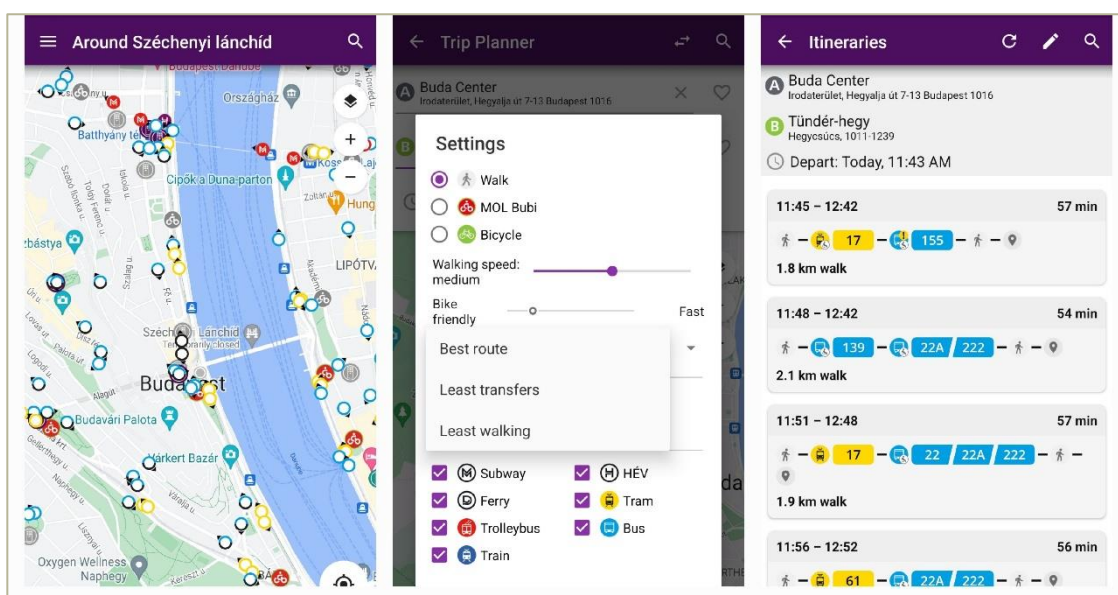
Around Széchenyi lánchíd

Budapest Danube
Országház
Batthyány tér
Kossuth Lajos tér
Cipők a Duna-parton
Zoltán u.
Hung
Erzsébetváros
LIPÓTVÁROS
Széchenyi Lánchíd
Temporarily closed
Budapest
Budavári Palota
Várkert Bazár
Oxygen Wellness Naphegy

Trip Planner

Buda Center
Irodaterület, Hegyalja út 7-13 Budapest 1016

Settings
Walk
MOL Bubi
Bicycle
Walking speed: medium
Bike friendly
Fast
Best route
Least transfers
Least walking
Subway
HÉV
Ferry
Tram
Trolleybus
Bus
Train

Itineraries

Buda Center
Irodaterület, Hegyalja út 7-13 Budapest 1016
Tündér-hegy
Hegycsúcs, 1011-1239
Depart: Today, 11:43 AM

11:45 – 12:42 57 min
17 155
1.8 km walk

11:48 – 12:42 54 min
139 22A 222
2.1 km walk

11:51 – 12:48 57 min
17 22 22A 222
1.9 km walk

11:56 – 12:52 56 min
61 22A 222